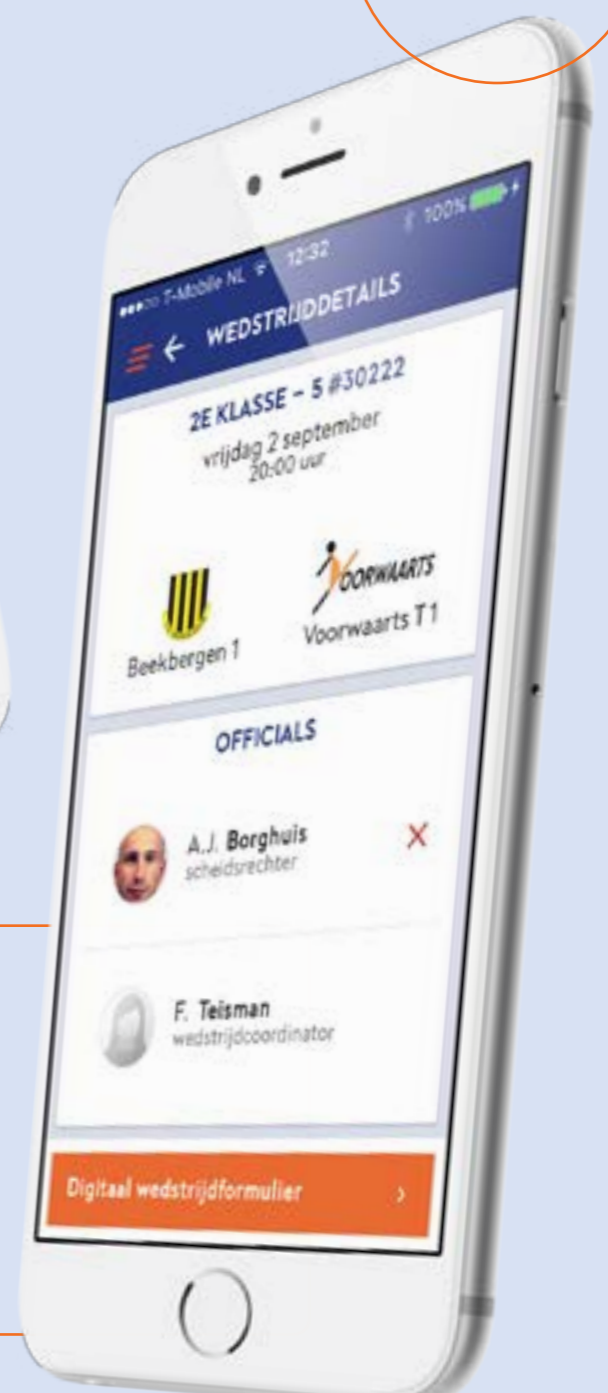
●●●○○ T-Mobile NL 12:32 100%

WEDSTRIJDDETAILS

2E KLASSE – 5 #30222
vrijdag 2 september
20:00 uur

VOORWAARTS

Beekbergen 1

Voorwaarts T1

OFFICIALS

A.J. Borghuis
scheidsrechter

×

F. Teisman
wedstrijdcoordinator

Digitaal wedstrijdformulier